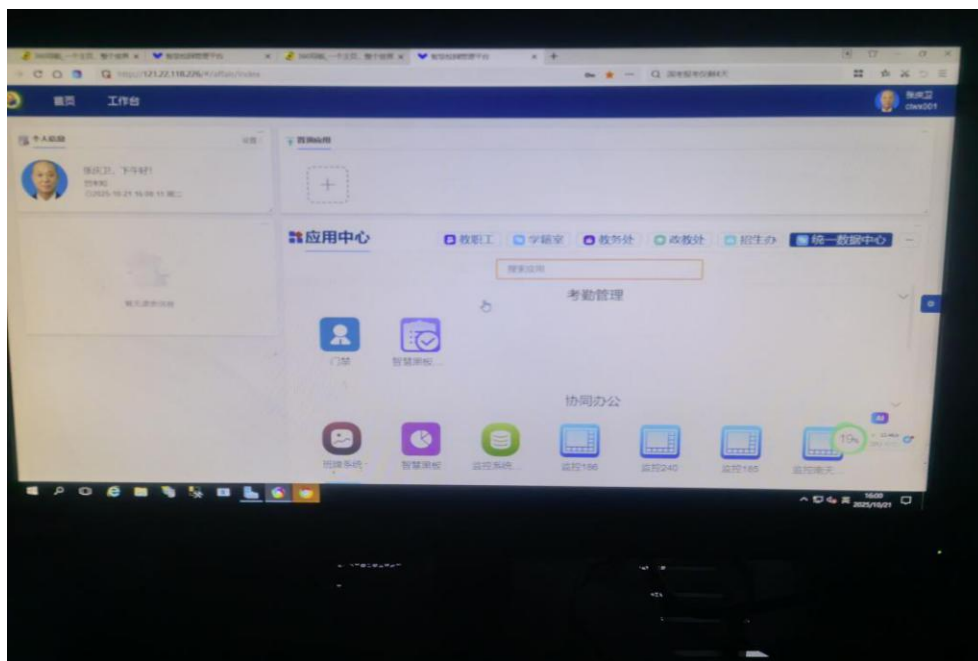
首页 工作台

张庆卫
ctws001

个人助理

张庆卫，下午好！

智能应用

+

应用中心

教职工 学籍室 教务处 政教处 招生办 统一数据中心

搜索应用

考勤管理

门禁 智慧班板

协同办公

巡课系统 智慧班板 监控系统 监控186 监控240 监控185 监控南天

19%

16:00
2025/10/21